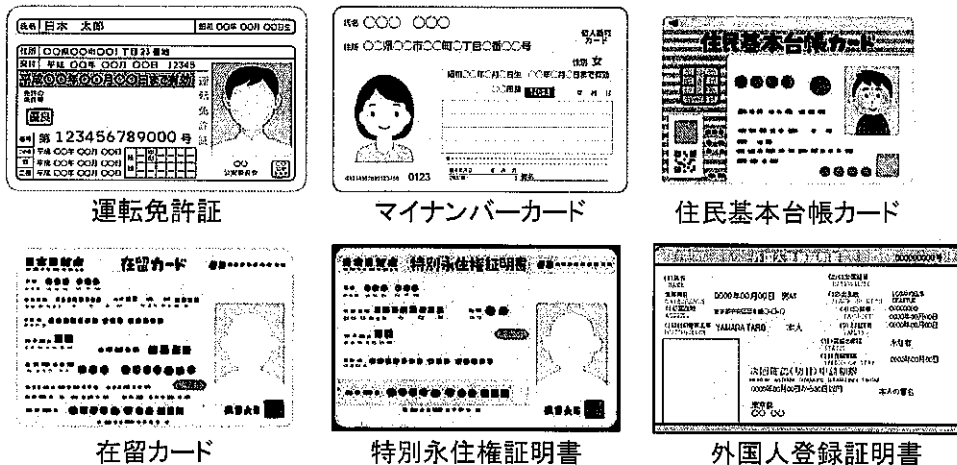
氏名 日本 太郎
住所 〇〇県〇〇市〇〇町 丁目23番地
第 123456789000 号
運転免許証

氏名 〇〇〇 〇〇〇
住所 〇〇県〇〇市〇〇町〇丁目〇番〇〇号
個人番号カード
性別 女
0123
マイナンバーカード

住民基本台帳カード
住民基本台帳カード

在留カード
在留カード

特別永住権証明書
特別永住権証明書

YAMADA TARO
外国人登録証明書